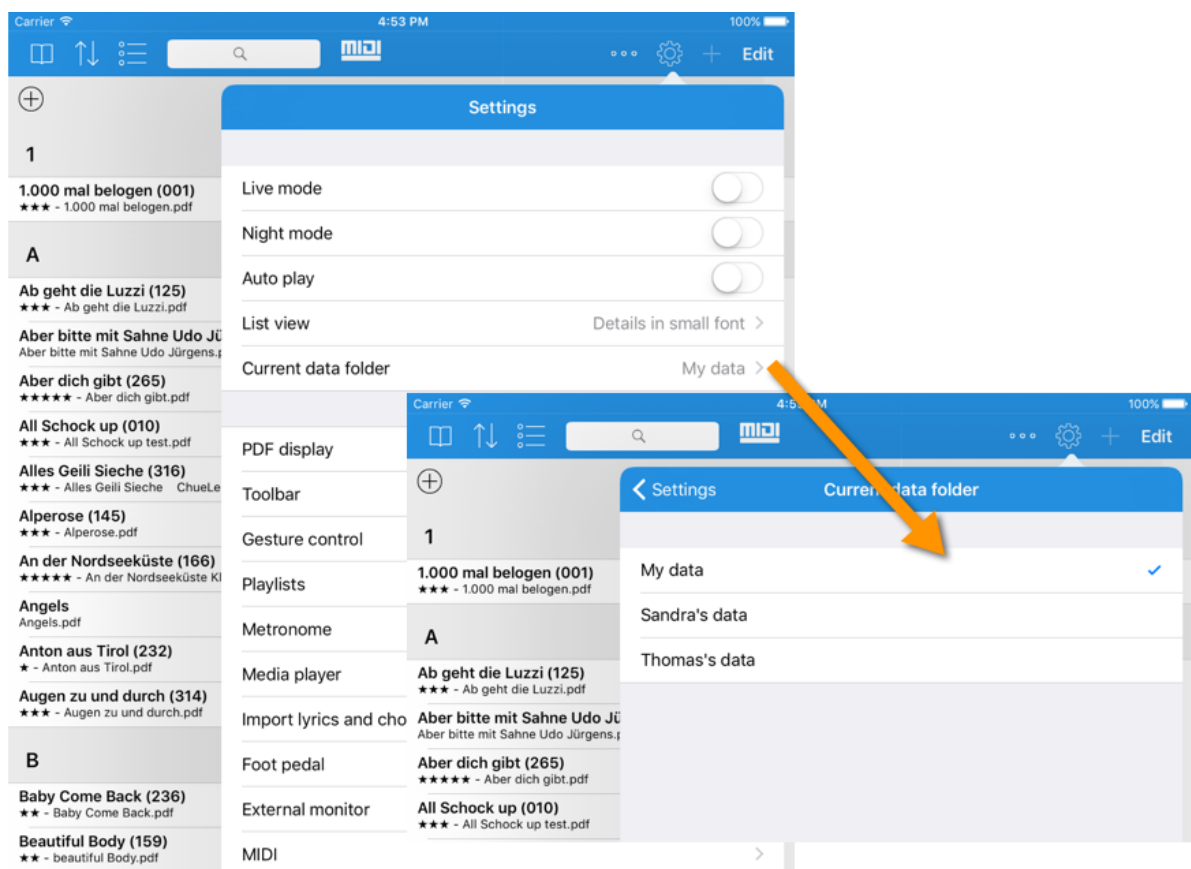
Carrier
4:53 PM
100%
MIDI
Edit

Settings

1
1.000 mal belogen (001)
★★★ - 1.000 mal belogen.pdf
A
Ab geht die Luzzi (125)
★★★ - Ab geht die Luzzi.pdf
Aber bitte mit Sahne Udo Jü
Aber bitte mit Sahne Udo Jürgens.p
Aber dich gibt (265)
★★★★★ - Aber dich gibt.pdf
All Schock up (010)
★★★ - All Schock up test.pdf
Alles Geili Sieche (316)
★★★ - Alles Geili Sieche ChueLe
Alperose (145)
★★★ - Alperose.pdf
An der Nordseeküste (166)
★★★★★ - An der Nordseeküste Kl
Angels
Angels.pdf
Anton aus Tirol (232)
★ - Anton aus Tirol.pdf
Augen zu und durch (314)
★★★ - Augen zu und durch.pdf
B
Baby Come Back (236)
★★ - Baby Come Back.pdf
Beautiful Body (159)
★★ - beautiful Body.pdf

Live mode
Night mode
Auto play
List view Details in small font
Current data folder My data
PDF display
Toolbar
Gesture control
Playlists
Metronome
Media player
Import lyrics and cho
Foot pedal
External monitor
MIDI

Carrier
4:5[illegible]M
100%
MIDI
Edit
Settings Curren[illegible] data folder
1
1.000 mal belogen (001)
★★★ - 1.000 mal belogen.pdf
A
Ab geht die Luzzi (125)
★★★ - Ab geht die Luzzi.pdf
Aber bitte mit Sahne Udo Jü
Aber bitte mit Sahne Udo Jürgens.p
Aber dich gibt (265)
★★★★★ - Aber dich gibt.pdf
All Schock up (010)
★★★ - All Schock up test.pdf

My data
Sandra's data
Thomas's data